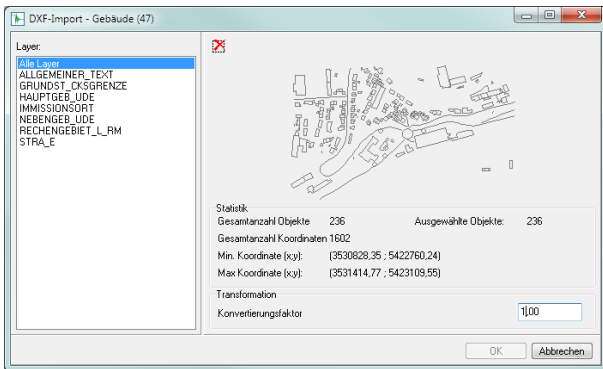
DXF-Import - Gebäude (47)

Layer:

Alle Layer
ALLGEMEINER_TEXT
GRUNDST_CKSGRENZE
HAUPTGEB_UDE
IMMISSIONSORT
NEBENGEB_UDE
RECHENGEBIET_L_RM
STRA_E

Statistik

Gesamtanzahl Objekte 236

Ausgewählte Objekte: 236

Gesamtanzahl Koordinaten 1602

Min. Koordinate (x;y): (3530828,35 ; 5422760,24)

Max Koordinate (x;y): (3531414,77 ; 5423109,55)

Transformation

Konvertierungsfaktor 1,00

OK

Abbrechen